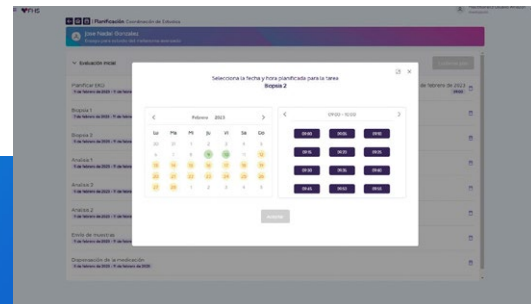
Planificación Coordinación de Estudios

Jose Nadal Gonzalez

Evaluación Inicial

Planificar (0/2)

Biopsia 1

Biopsia 2

Analisis 1

Analisis 2

Analisis 3

Envío de muestras

Disposición de la medicación

Selecciona la fecha y hora planificada para la tarea
Biopsia 2

Febrero 2023

| Lu | Ma | Mi | Ju | Vi | Sa | Do |
|---|---|---|---|---|---|---|
| 30 | 31 | 1 | 2 | 3 | 4 | 5 |
| 6 | 7 | 8 | 9 | 10 | 11 | 12 |
| 13 | 14 | 15 | 16 | 17 | 18 | 19 |
| 20 | 21 | 22 | 23 | 24 | 25 | 26 |
| 27 | 28 | 1 | 2 | 3 | 4 | 5 |

09:00 - 10:00

09:00 09:05 09:10
09:15 09:20 09:25
09:30 09:35 09:40
09:45 09:50 09:55

Guardar